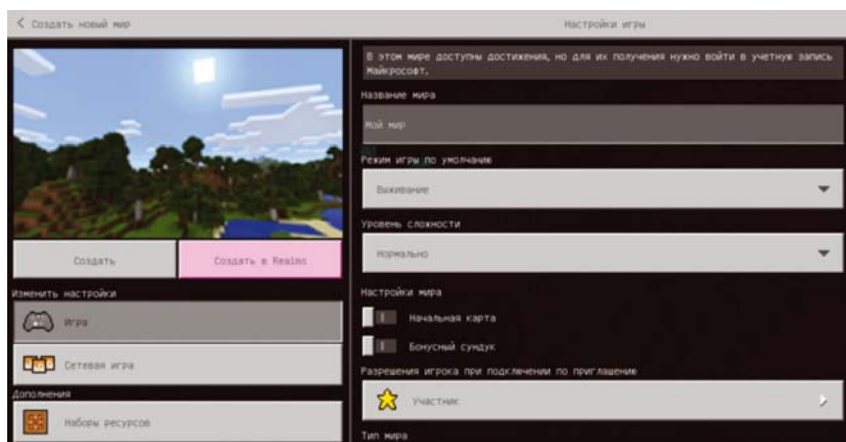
< Создать новый мир

Настройки игры

Создать

Создать в Realms

Изменить настройки

Игра

Сетевая игра

Дополнения

Наборы ресурсов

В этом мире доступны достижения, но для их получения нужно войти в учетную запись Майкрософт.

Название мира

Мой мир

Режим игры по умолчанию

Выживание

Уровень сложности

Нормально

Настройки мира

Начальная карта

Бонусный сундук

Разрешения игрока при подключении по приглашению

Участник

Тип мира